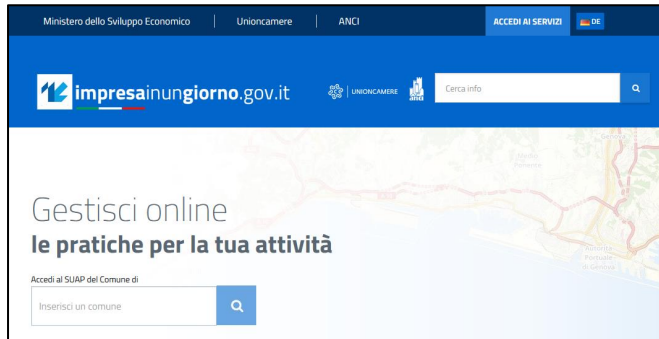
Ministero dello Sviluppo Economico | Unioncamere | ANCI

ACCEDI AI SERVIZI

DE

impresainungiorno.gov.it

UNIONCAMERE

anci

Cerca info

Gestisci online

le pratiche per la tua attività

Accedi al SUAP del Comune di

Inserisci un comune